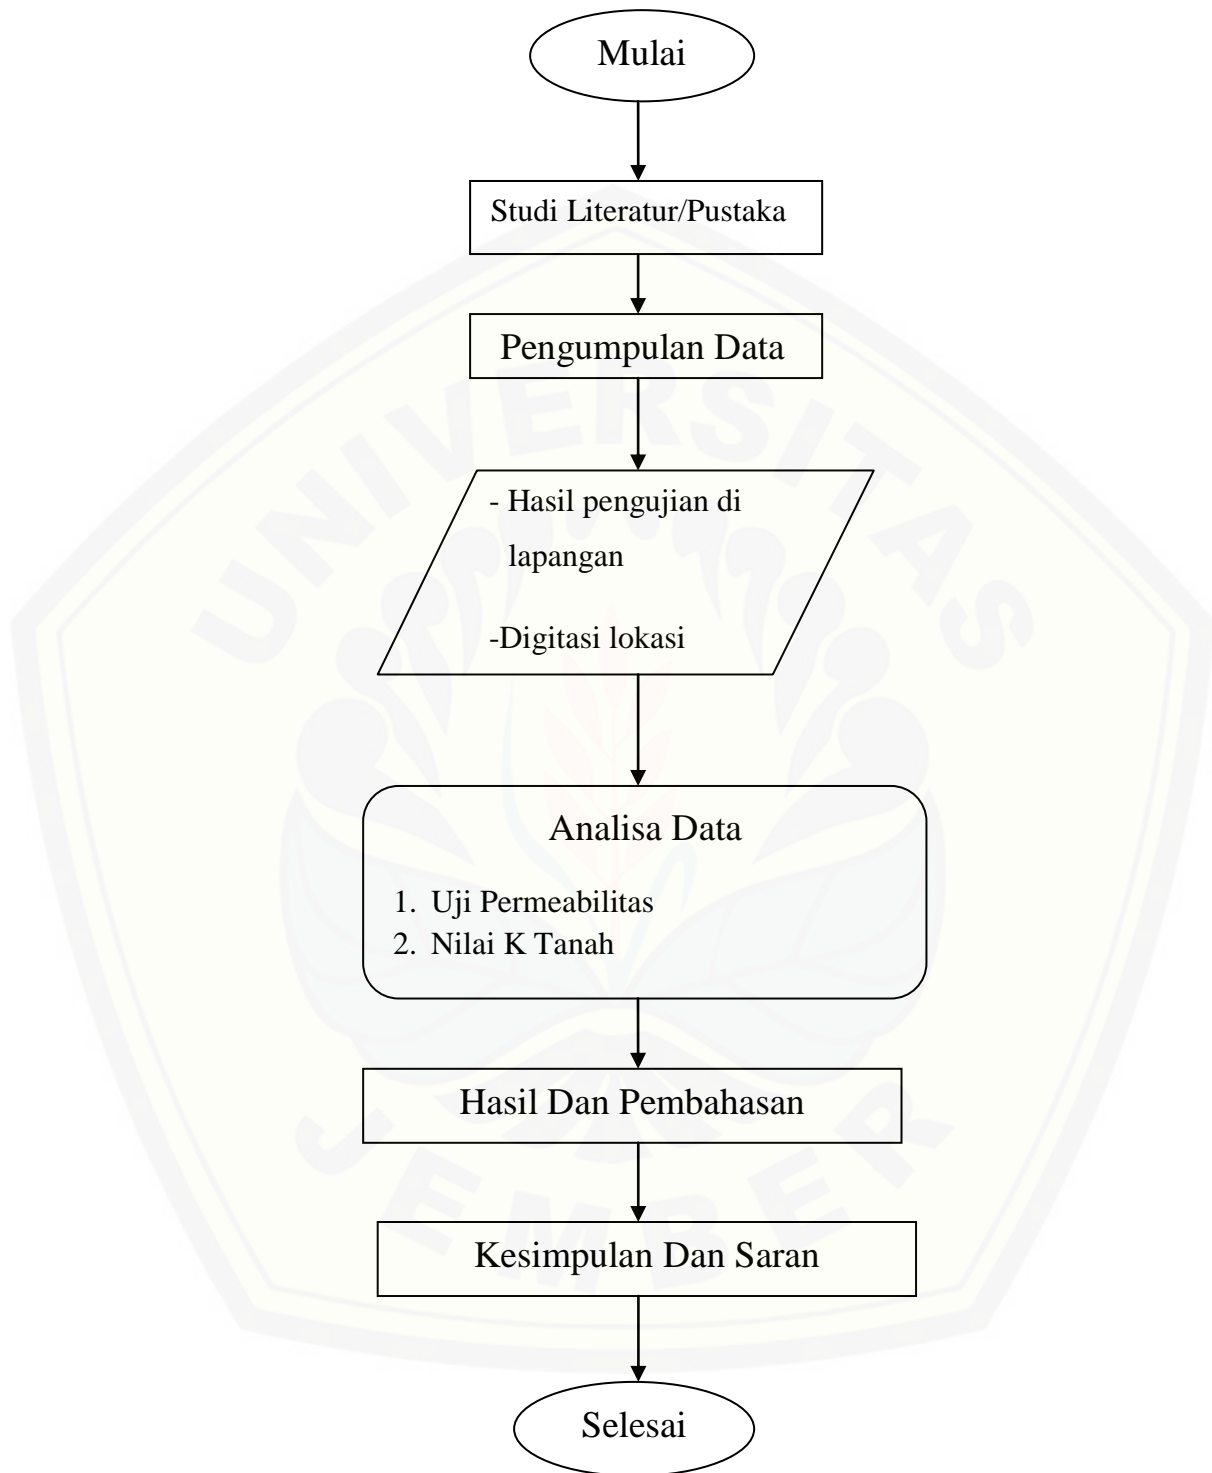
Mulai

Studi Literatur/Pustaka

Pengumpulan Data

- Hasil pengujian di lapangan

-Digitasi lokasi

Analisa Data

1. Uji Permeabilitas
2. Nilai K Tanah

Hasil Dan Pembahasan

Kesimpulan Dan Saran

Selesai

UNIVERSITAS JEMBER